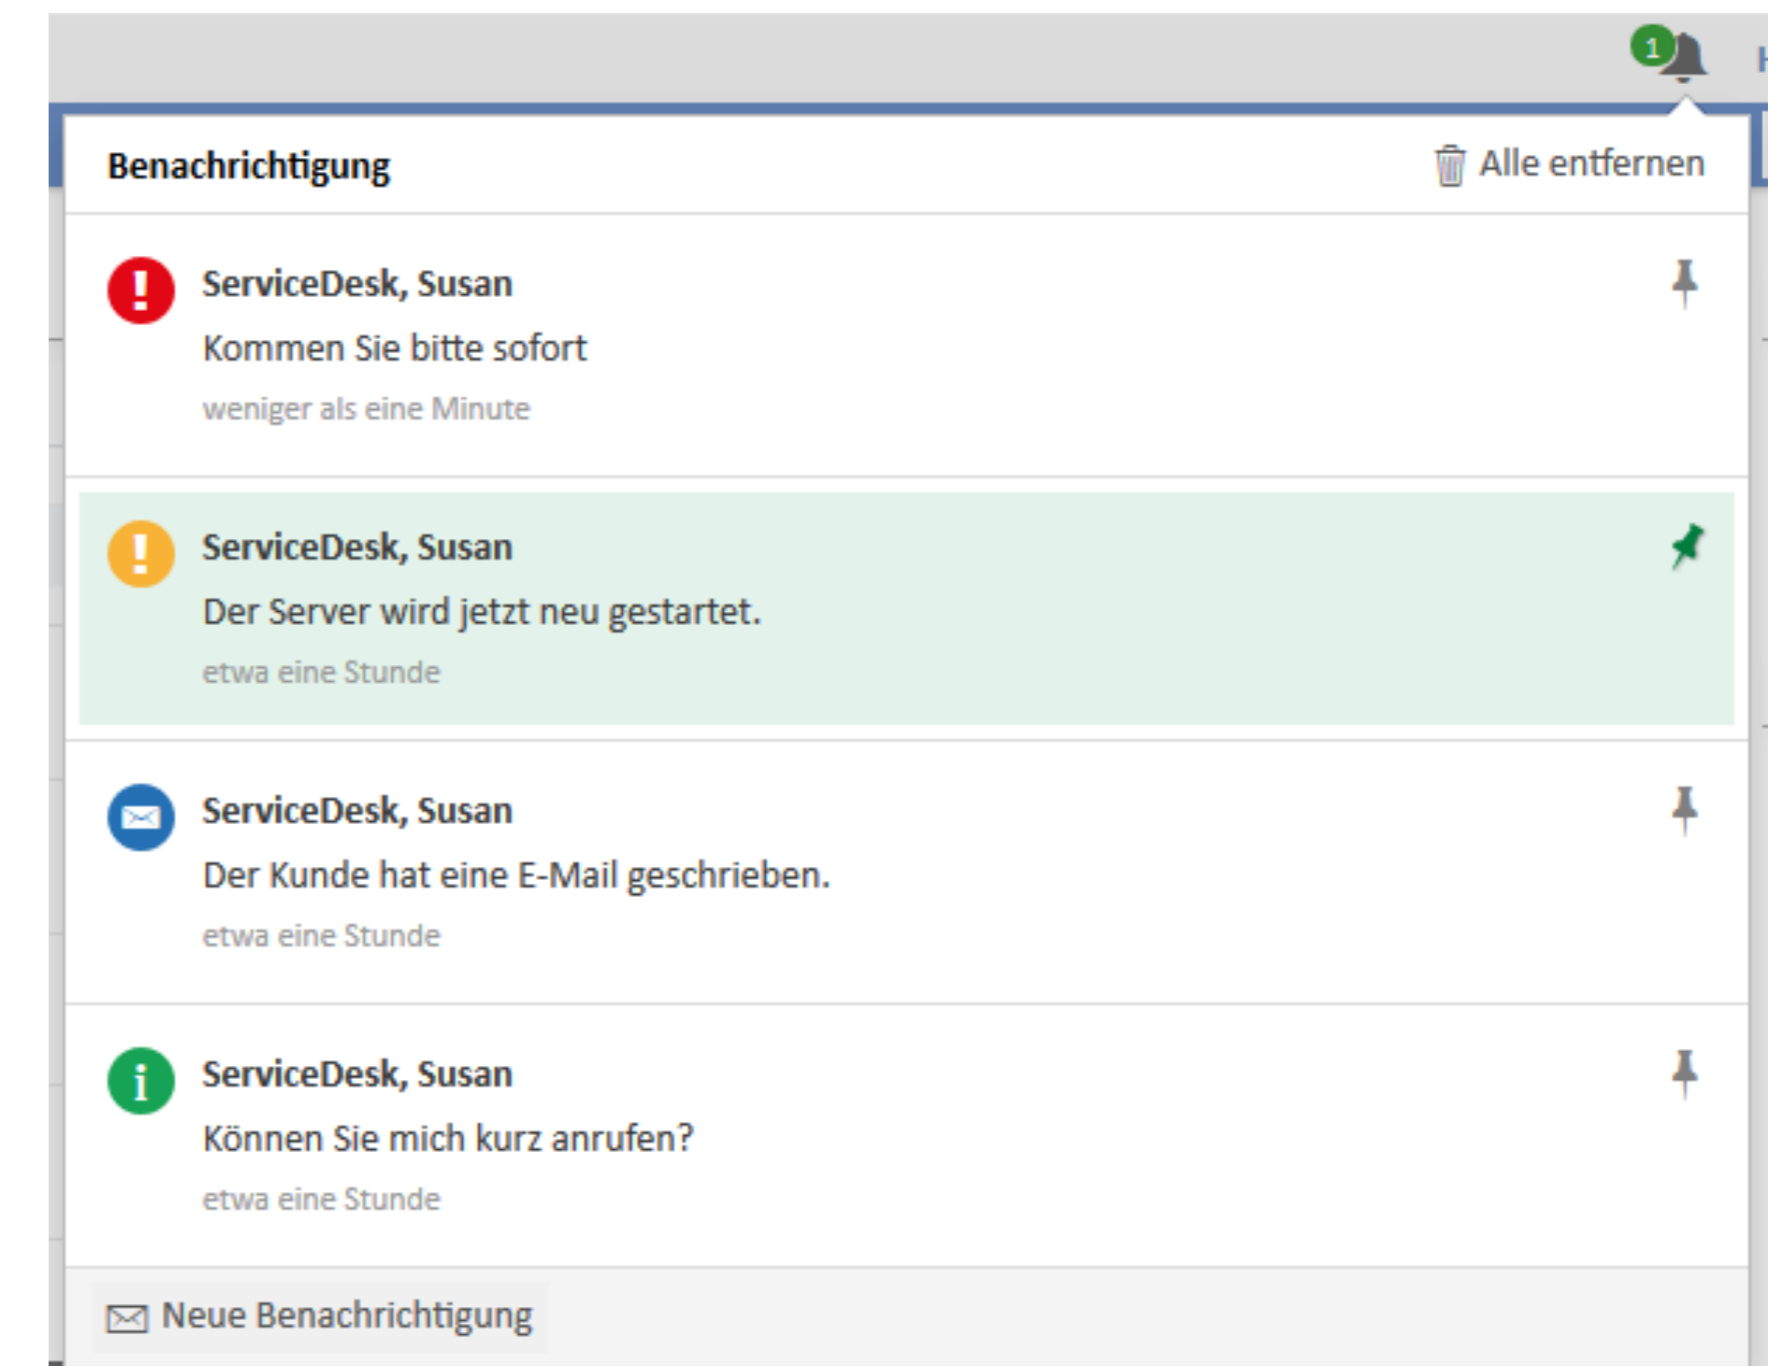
1

Benachrichtigung

Alle entfernen

ServiceDesk, Susan

Kommen Sie bitte sofort

weniger als eine Minute

ServiceDesk, Susan

Der Server wird jetzt neu gestartet.

etwa eine Stunde

ServiceDesk, Susan

Der Kunde hat eine E-Mail geschrieben.

etwa eine Stunde

ServiceDesk, Susan

Können Sie mich kurz anrufen?

etwa eine Stunde

Neue Benachrichtigung